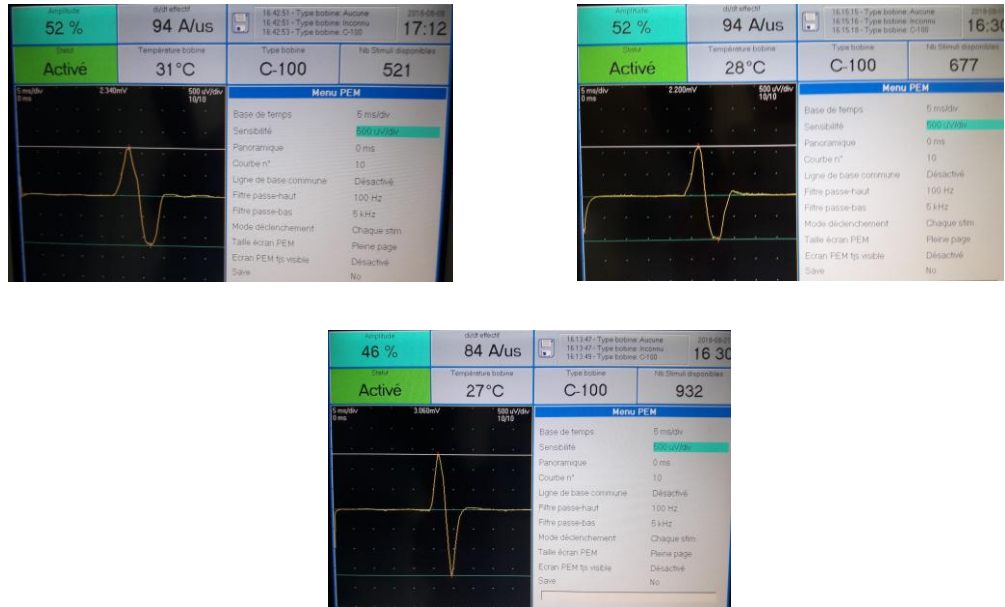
Amplitude
52 %
di/dt effectif
94 A/us
16:42:51 - Type bobine: Aucune
16:42:51 - Type bobine: Inconnu
16:42:53 - Type bobine: C-100
2018-06-09
17:12
Statut
Activé
Température bobine
31°C
Type bobine
C-100
Nb Stimuli disponibles
521
5 ms/div
0 ms
2.340mV
500 uV/div
10/10
Menu PEM
Base de temps | 5 ms/div
Sensibilité | 500 uV/div
Panoramique | 0 ms
Courbe n° | 10
Ligne de base commune | Désactivé
Filtre passe-haut | 100 Hz
Filtre passe-bas | 5 kHz
Mode déclenchement | Chaque stim
Taille écran PEM | Pleine page
Ecran PEM tjs visible | Désactivé
Save | No

Amplitude
52 %
di/dt effectif
94 A/us
16:15:15 - Type bobine: Aucune
16:15:15 - Type bobine: Inconnu
16:15:18 - Type bobine: C-100
2018-0
16:30
Statut
Activé
Température bobine
28°C
Type bobine
C-100
Nb Stimuli disponibles
677
5 ms/div
0 ms
2.200mV
500 uV/div
10/10
Menu PEM
Base de temps | 5 ms/div
Sensibilité | 500 uV/div
Panoramique | 0 ms
Courbe n° | 10
Ligne de base commune | Désactivé
Filtre passe-haut | 100 Hz
Filtre passe-bas | 5 kHz
Mode déclenchement | Chaque stim
Taille écran PEM | Pleine page
Ecran PEM tjs visible | Désactivé
Save | No

Amplitude
46 %
di/dt effectif
84 A/us
16:13:47 - Type bobine: Aucune
16:13:47 - Type bobine: Inconnu
16:13:49 - Type bobine: C-100
2018-05-2
16 30
Statut
Activé
Température bobine
27°C
Type bobine
C-100
Nb Stimuli disponibles
932
5 ms/div
0 ms
3.060mV
500 uV/div
10/10
Menu PEM
Base de temps | 5 ms/div
Sensibilité | 500 uV/div
Panoramique | 0 ms
Courbe n° | 10
Ligne de base commune | Désactivé
Filtre passe-haut | 100 Hz
Filtre passe-bas | 5 kHz
Mode déclenchement | Chaque stim
Taille écran PEM | Pleine page
Ecran PEM tjs visible | Désactivé
Save | No